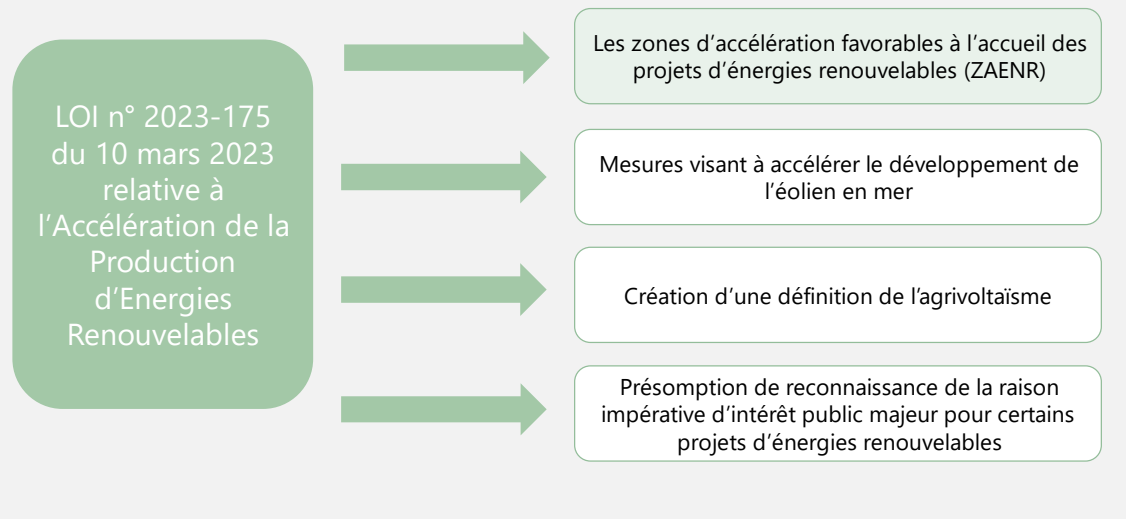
LOI n° 2023-175 du 10 mars 2023 relative à l’Accélération de la Production d’Energies Renouvelables

Les zones d’accélération favorables à l’accueil des projets d’énergies renouvelables (ZAENR)

Mesures visant à accélérer le développement de l’éolien en mer

Création d’une définition de l’agrivoltaïsme

Présomption de reconnaissance de la raison impérative d’intérêt public majeur pour certains projets d’énergies renouvelables